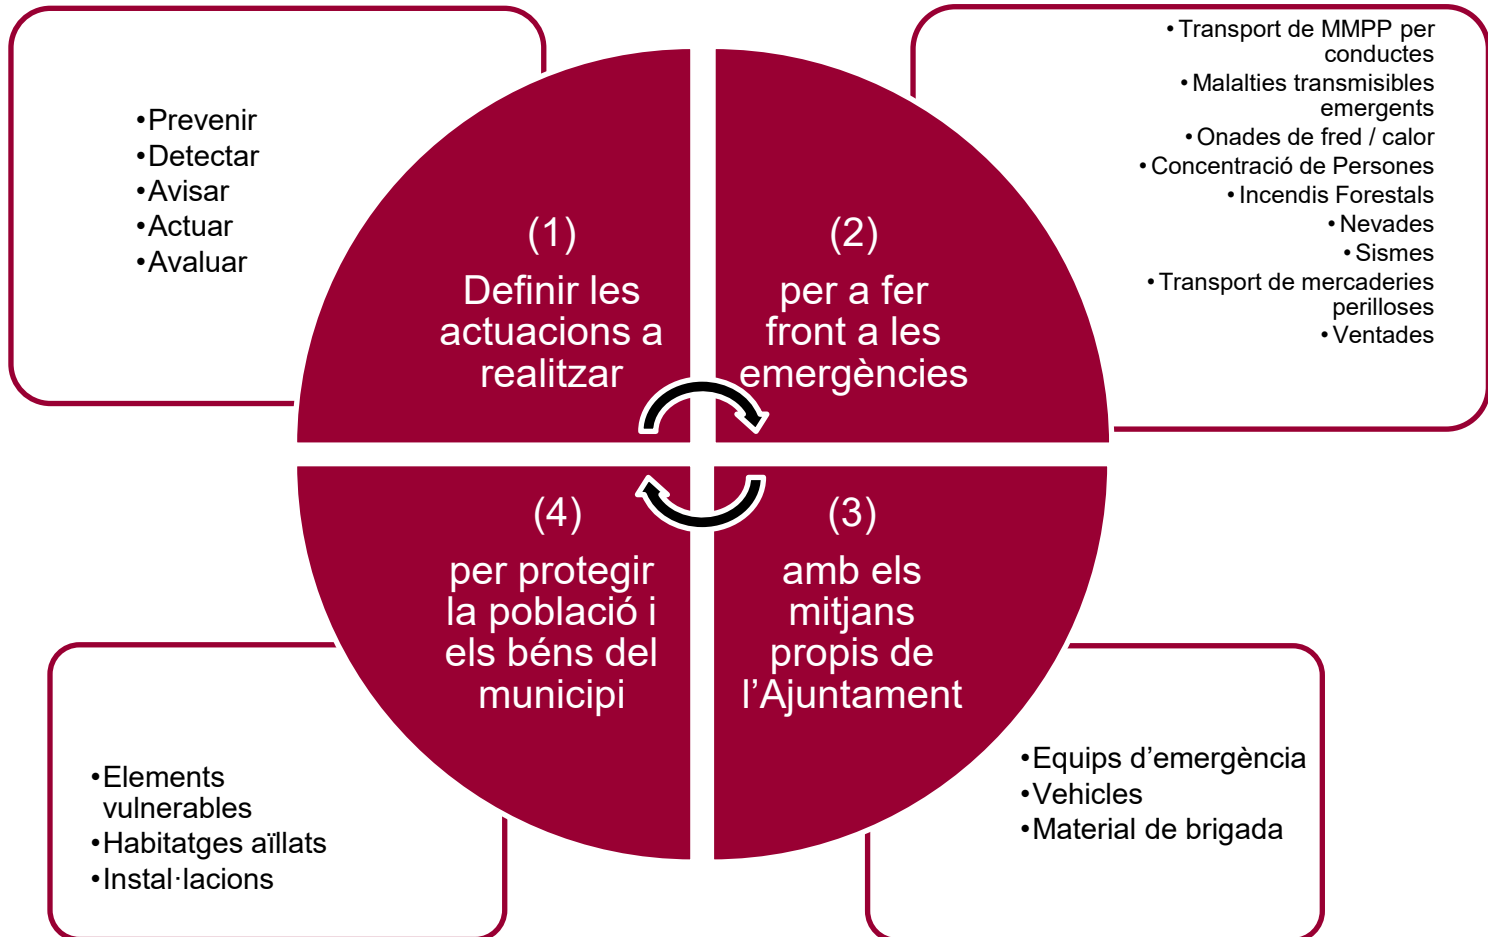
•Prevenir
•Detectar
•Avisar
•Actuar
•Avaluar

(1)
Definir les actuacions a realitzar

(2)
per a fer front a les emergències

•Transport de MMPP per conductes
•Malalties transmisibles emergents
•Onades de fred / calor
•Concentració de Persones
•Incendis Forestals
•Nevades
•Sismes
•Transport de mercaderies perilloses
•Ventades

(4)
per protegir la població i els béns del municipi

(3)
amb els mitjans propis de l'Ajuntament

•Elements vulnerables
•Habitatges aïllats
•Instal·lacions

•Equips d'emergència
•Vehicles
•Material de brigada